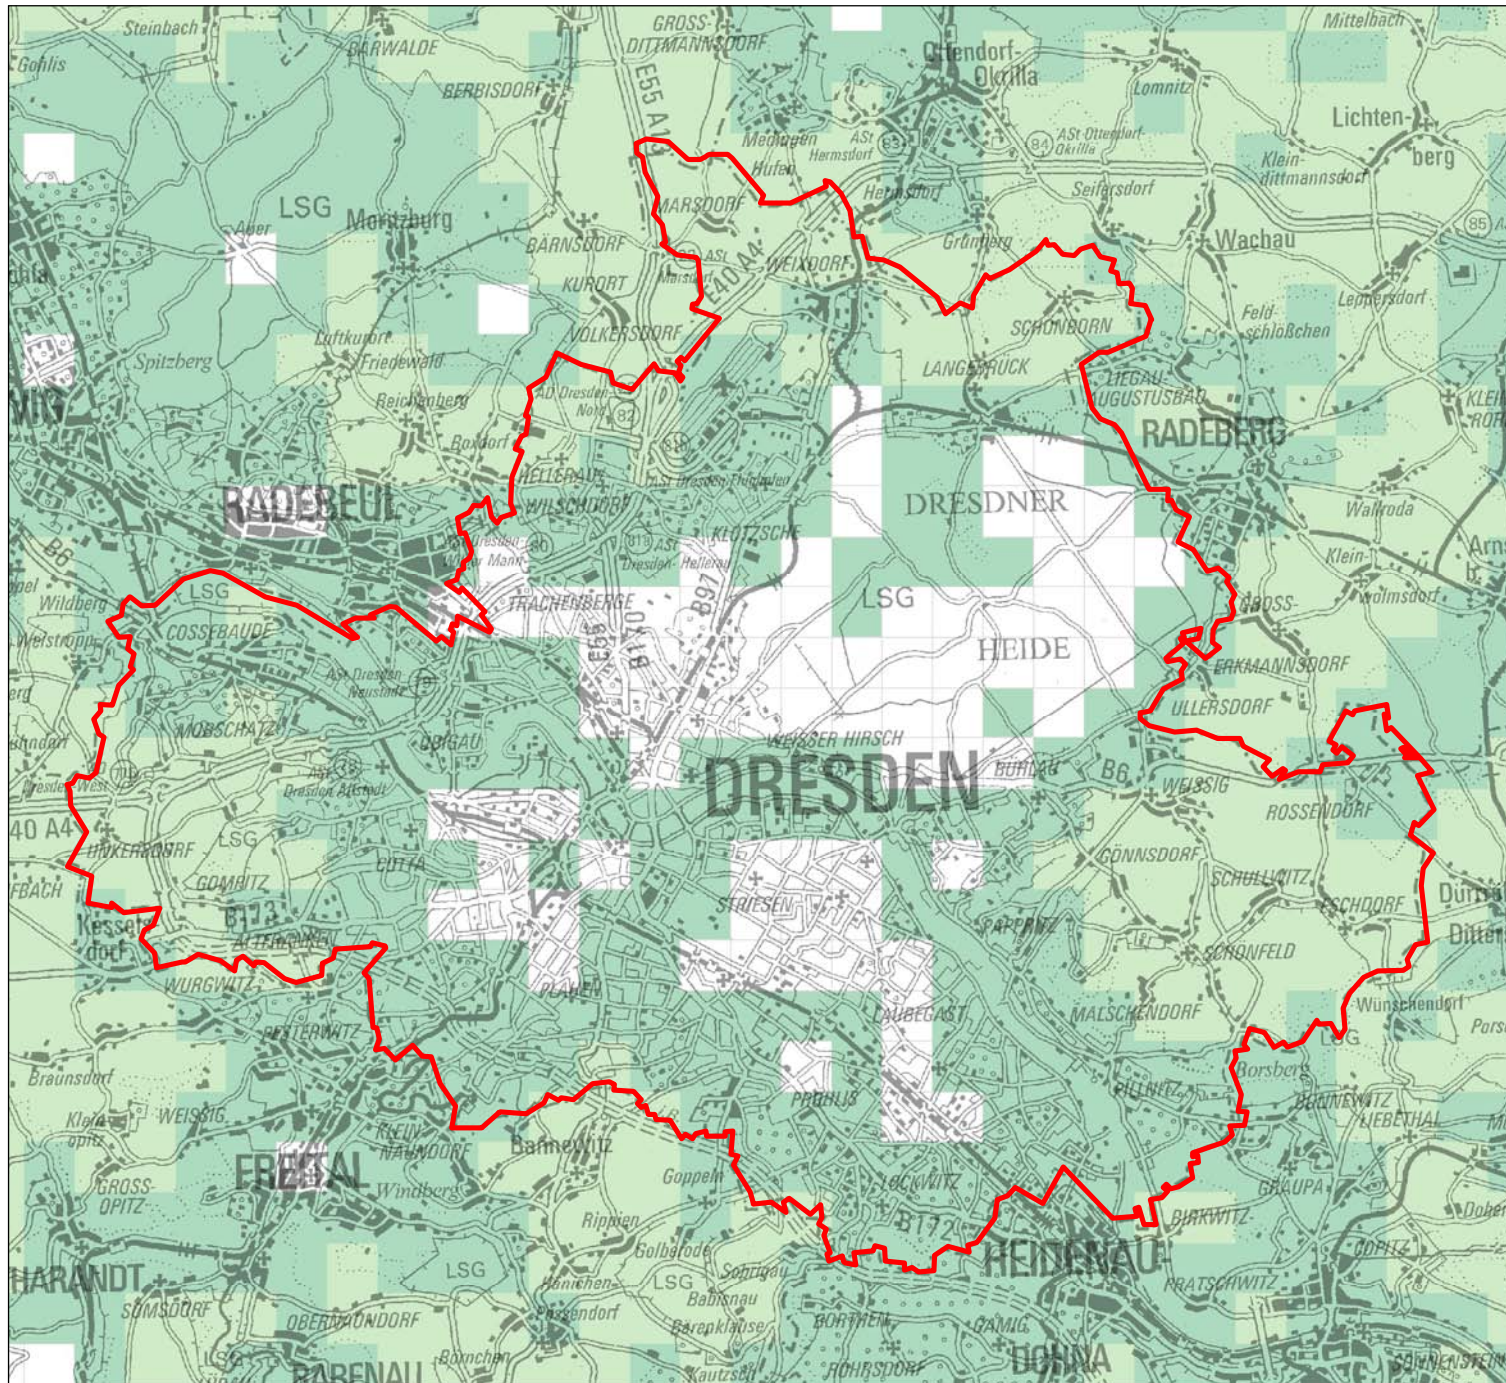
Steinbach
GROSS-DITTMANNSDORF
Mittelbach
Gohlis
BARWALDE
Ottendorf-Okrilla
BERBISDORF
E55 A13
Lomnitz
Lichtenberg
Medingen
ASt Hermsdorf
ASt Ottendorf-Okrilla
Klein-dittmannsdorf
Hufen
Hermsdorf
Seifersdorf
LSG
Moritzburg
MARSDORF
Auer
Grünberg
Wachau
BÄRNSDORF
E40 A4
WEIXDORF
KURORT
ASt Marsdorf
Leppersdorf
Feldschlößchen
Luftkurort Friedewald
VOLKERSDORF
SCHÖNBORN
Spitzberg
LANGEBRÜCK
LIEGAU-AUGUSTUSBAD
AD Dresden-Nord
Reichenberg
RADEBERG
Boxdorf
HELLERAU
ASt Dresden-Flughafen
RADEBEUL
WILSCHDORF
DRESDNER
Wallroda
KLOTZSCHE
B6
ASt Dresden-Hellerau
Klein-wolmsdorf
Wildberg
LSG
TRACHENBERGE
LSG
GROSS-ERKMANNSDORF
COSSEBAUDE
E55
B170
B97
HEIDE
ASt Dresden-Neustadt
ULLERSDORF
MOBSCHATZ
WEISSER HIRSCH
ÜBIGAU
DRESDEN
BÜHLAU
B6
WEISSIG
ASt Dresden-Altstadt
ROSSENDORF
40 A4
LSG
UNKERSDORF
GÖNNSDORF
COTTA
SCHULLWITZ
GOMPITZ
ESCHDORF
B173
STRIESEN
Kesselsdorf
ALTFRANKEN
PAPPRITZ
SCHÖNFELD
WURGWITZ
PLAUEN
LAUBEGAST
MALSCHENDORF
Wünschendorf
PESTERWITZ
LSG
Borsberg
Braunsdorf
PROHLIS
PILLNITZ
WEISSIG
KLEIN-NAUNDORF
Bannewitz
BONNEWITZ
LIEBETHAL
Klein-opitz
FREITAL
Goppeln
LOCKWITZ
Windberg
GRAUPA
GROSS-OPITZ
B172
BIRKWITZ
Rippien
Golberode
HEIDENAU
OPITZ
HARANDT
Sobrigau
LSG
Hänichen
LSG
PRATSCHWITZ
SOMSDORF
Babisnau
Possendorf
BORTHEN
OBERNAUNDORF
Börenklause
GAMIG
RABENAU
Boxnchen
DOHNA
RÖHRSDORF
Kautzsch
SONNENSTEIN